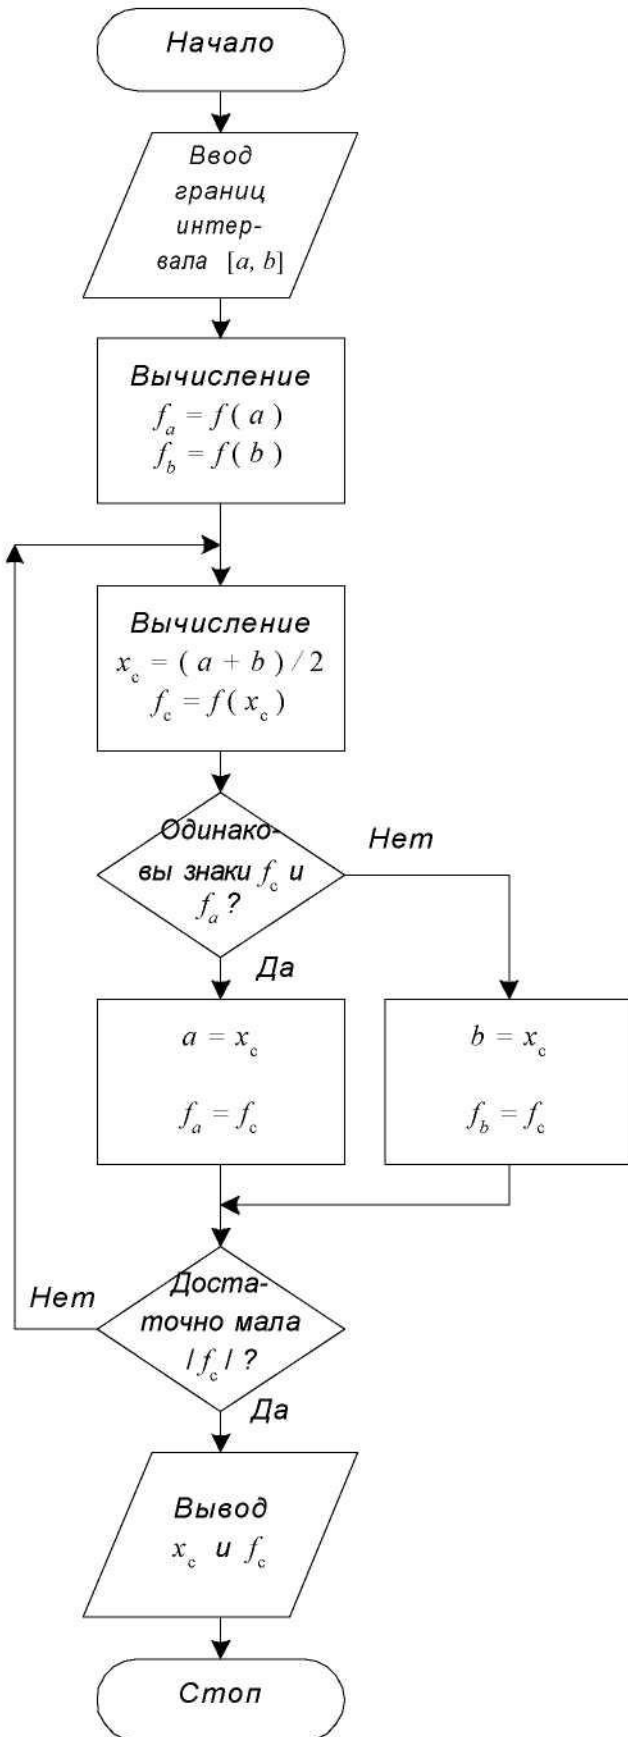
Начало

Ввод границ интервала $[a, b]$

Вычисление
$f_a = f(a)$
$f_b = f(b)$

Вычисление
$x_c = (a + b) / 2$
$f_c = f(x_c)$

Одинаковы знаки $f_c$ и $f_a$ ?

Нет

Да

$a = x_c$
$f_a = f_c$

$b = x_c$
$f_b = f_c$

Нет

Достаточно мала $| f_c |$ ?

Да

Вывод
$x_c$ и $f_c$

Стоп